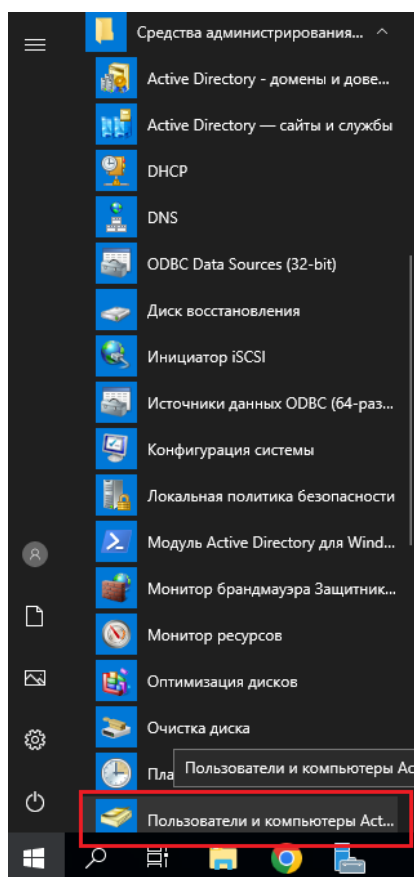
Средства администрирования...

Active Directory - домены и дове...

Active Directory — сайты и службы

DHCP

DNS

ODBC Data Sources (32-bit)

Диск восстановления

Инициатор iSCSI

Источники данных ODBC (64-раз...

Конфигурация системы

Локальная политика безопасности

Модуль Active Directory для Wind...

Монитор брандмауэра Защитник...

Монитор ресурсов

Оптимизация дисков

Очистка диска

Пла

Пользователи и компьютеры Ac

Пользователи и компьютеры Act...